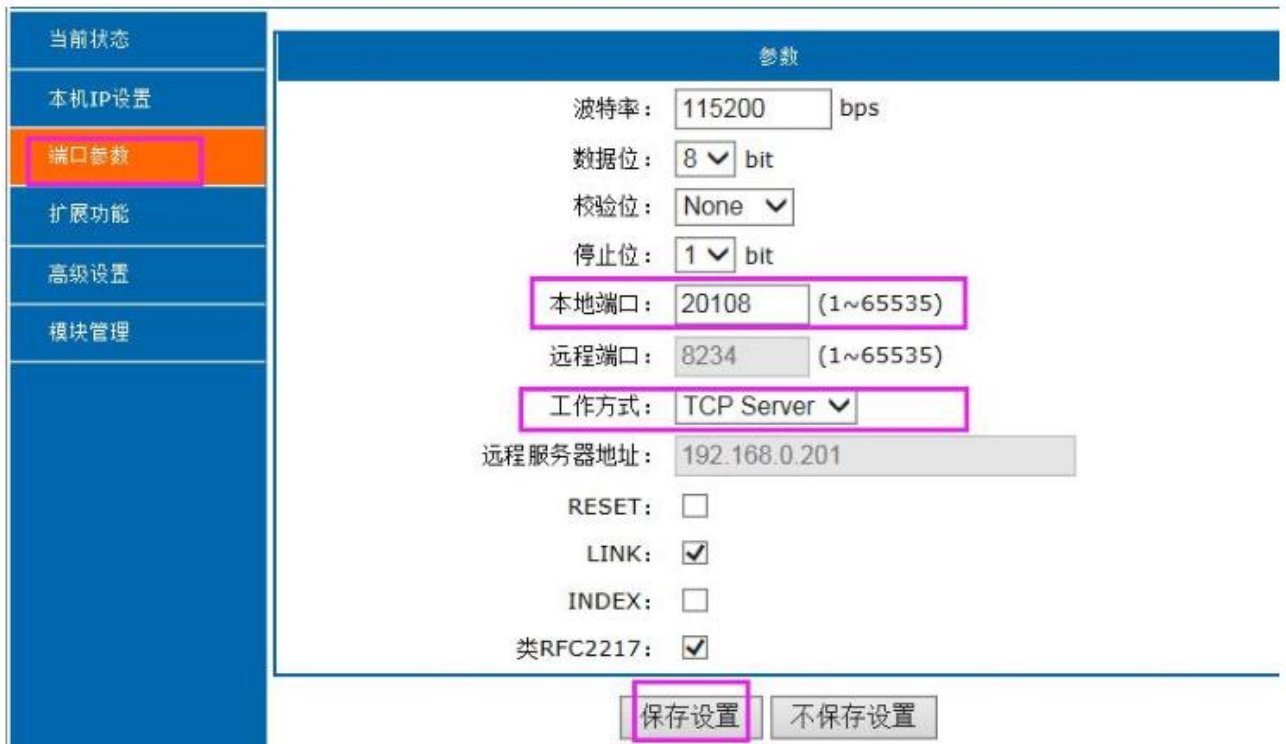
当前状态
本机IP设置
端口参数
扩展功能
高级设置
模块管理

参数

| | |
|---|---|
| 波特率： | 115200 bps |
| 数据位： | 8 bit |
| 校验位： | None |
| 停止位： | 1 bit |
| 本地端口： | 20108 (1~65535) |
| 远程端口： | 8234 (1~65535) |
| 工作方式： | TCP Server |
| 远程服务器地址： | 192.168.0.201 |
| RESET： | ☐ |
| LINK： | ☑ |
| INDEX： | ☐ |
| 类RFC2217： | ☑ |

保存设置 不保存设置